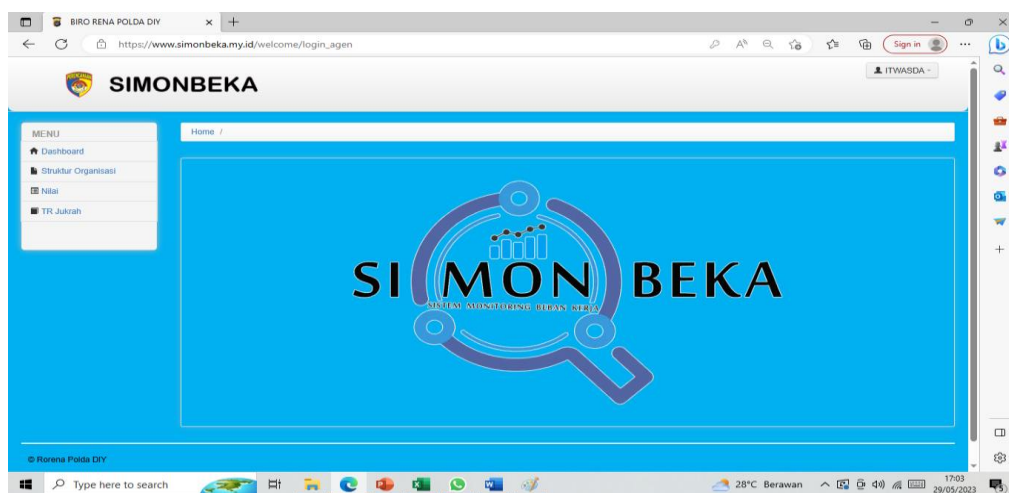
BIRO RENA POLDA DIY

https://www.simonbeka.my.id/welcome/login_agen

Sign in

SIMONBEKA

ITWASDA

MENU

Dashboard

Struktur Organisasi

Nilai

TR Jukrah

Home /

SIMONBEKA

SISTEM MONITORING BEBAN KERJA

© Rorena Polda DIY

Type here to search

28°C Berawan

17:03
29/05/2023